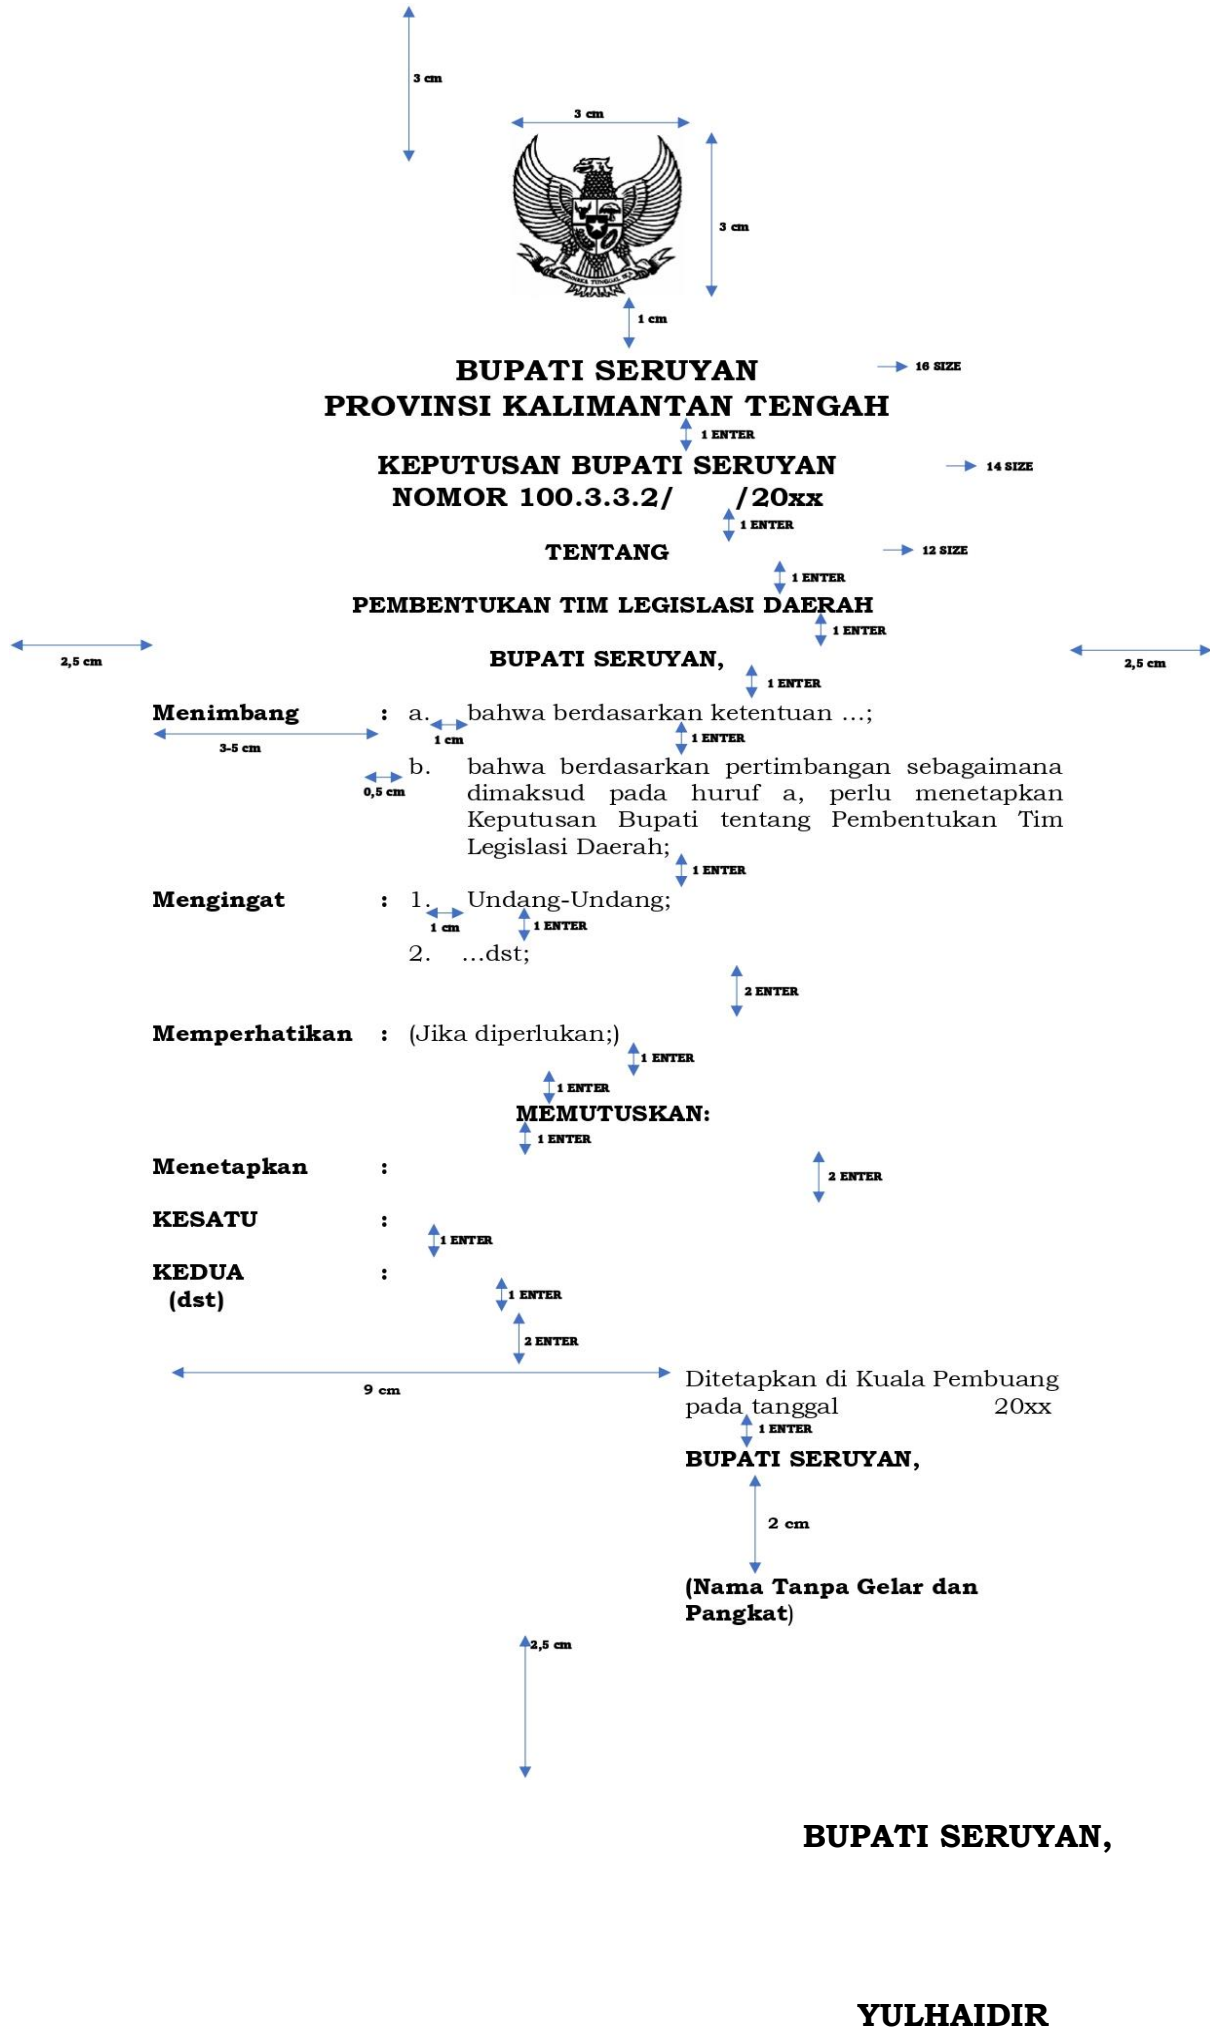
3 cm

3 cm

3 cm

BHINNEKA TUNGGAL IKA

1 cm

BUPATI SERUYAN
PROVINSI KALIMANTAN TENGAH

16 SIZE

1 ENTER

KEPUTUSAN BUPATI SERUYAN
NOMOR 100.3.3.2/ /20xx

14 SIZE

1 ENTER

TENTANG

12 SIZE

1 ENTER

PEMBENTUKAN TIM LEGISLASI DAERAH

1 ENTER

2,5 cm

BUPATI SERUYAN,

2,5 cm

1 ENTER

Menimbang : a. bahwa berdasarkan ketentuan ...;

3-5 cm

1 cm

1 ENTER

0,5 cm

b. bahwa berdasarkan pertimbangan sebagaimana dimaksud pada huruf a, perlu menetapkan Keputusan Bupati tentang Pembentukan Tim Legislasi Daerah;

1 ENTER

Mengingat : 1. Undang-Undang;

1 cm

1 ENTER

2. ...dst;

2 ENTER

Memperhatikan : (Jika diperlukan;)

1 ENTER

1 ENTER

MEMUTUSKAN:

1 ENTER

Menetapkan :

2 ENTER

KESATU :

1 ENTER

KEDUA :
(dst)

1 ENTER

2 ENTER

9 cm

Ditetapkan di Kuala Pembuang
pada tanggal 20xx

1 ENTER

BUPATI SERUYAN,

2 cm

(Nama Tanpa Gelar dan Pangkat)

2,5 cm

BUPATI SERUYAN,

YULHAIDIR